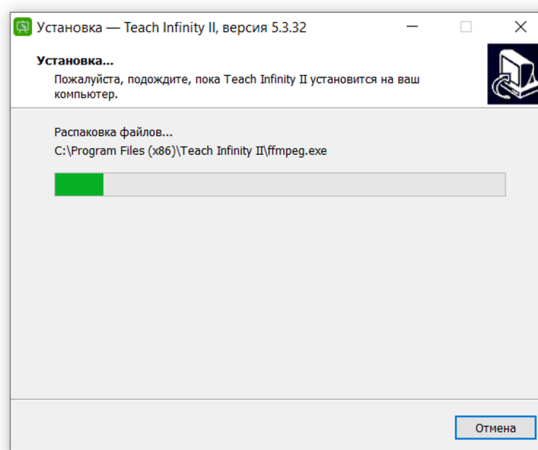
Установка — Teach Infinity II, версия 5.3.32

Установка...
Пожалуйста, подождите, пока Teach Infinity II установится на ваш компьютер.

Распаковка файлов...
C:\Program Files (x86)\Teach Infinity II\ffmpeg.exe

Отмена